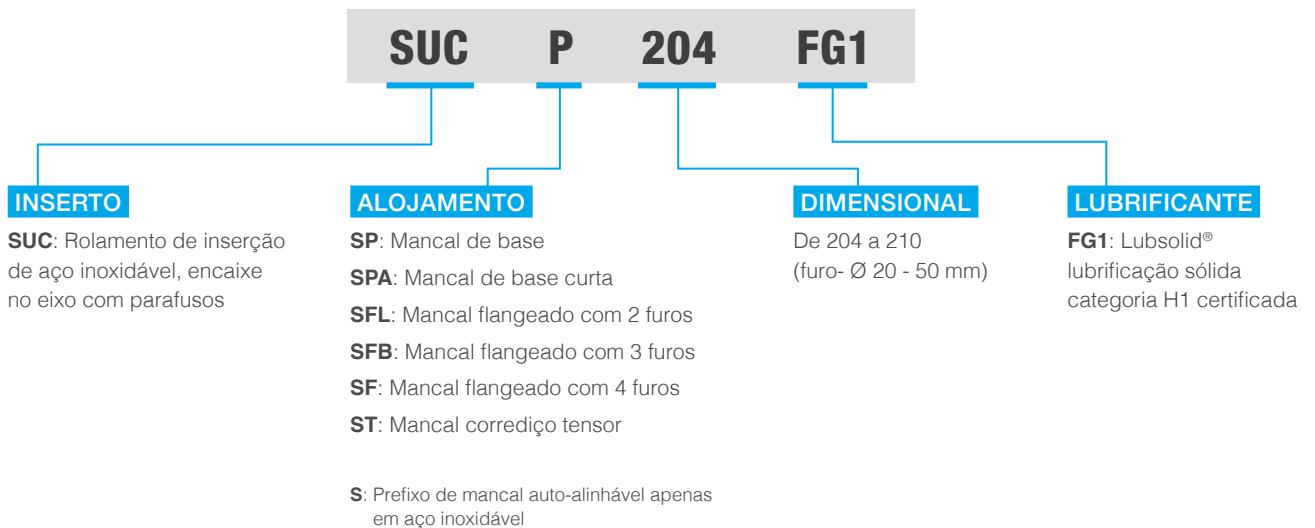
SUC P 204 FG1

INSERTO

**SUC**: Rolamento de inserção de aço inoxidável, encaixe no eixo com parafusos

ALOJAMENTO

**SP**: Mancal de base

**SPA**: Mancal de base curta

**SFL**: Mancal flangeado com 2 furos

**SFB**: Mancal flangeado com 3 furos

**SF**: Mancal flangeado com 4 furos

**ST**: Mancal corrediço tensor

**S**: Prefixo de mancal auto-alinhável apenas em aço inoxidável

DIMENSIONAL

De 204 a 210 (furo- Ø 20 - 50 mm)

LUBRIFICANTE

**FG1**: Lubsolid® lubrificação sólida categoria H1 certificada